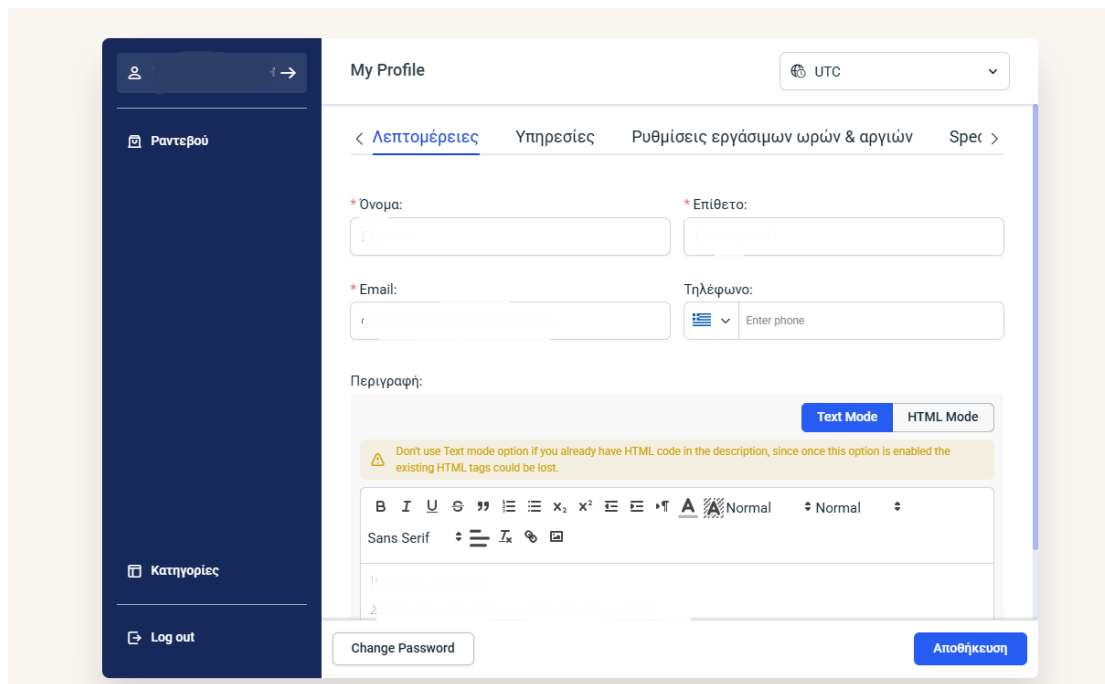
Ραντεβού

Κατηγορίες

Log out

My Profile

UTC

Λεπτομέρειες Υπηρεσίες Ρυθμίσεις εργάσιμων ωρών & αργιών Spec

* Όνομα:

* Επίθετο:

* Email:

Τηλέφωνο:

Enter phone

Περιγραφή:

Text Mode HTML Mode

Don't use Text mode option if you already have HTML code in the description, since once this option is enabled the existing HTML tags could be lost.

B I U Normal Normal

Sans Serif

Change Password

Αποθήκευση